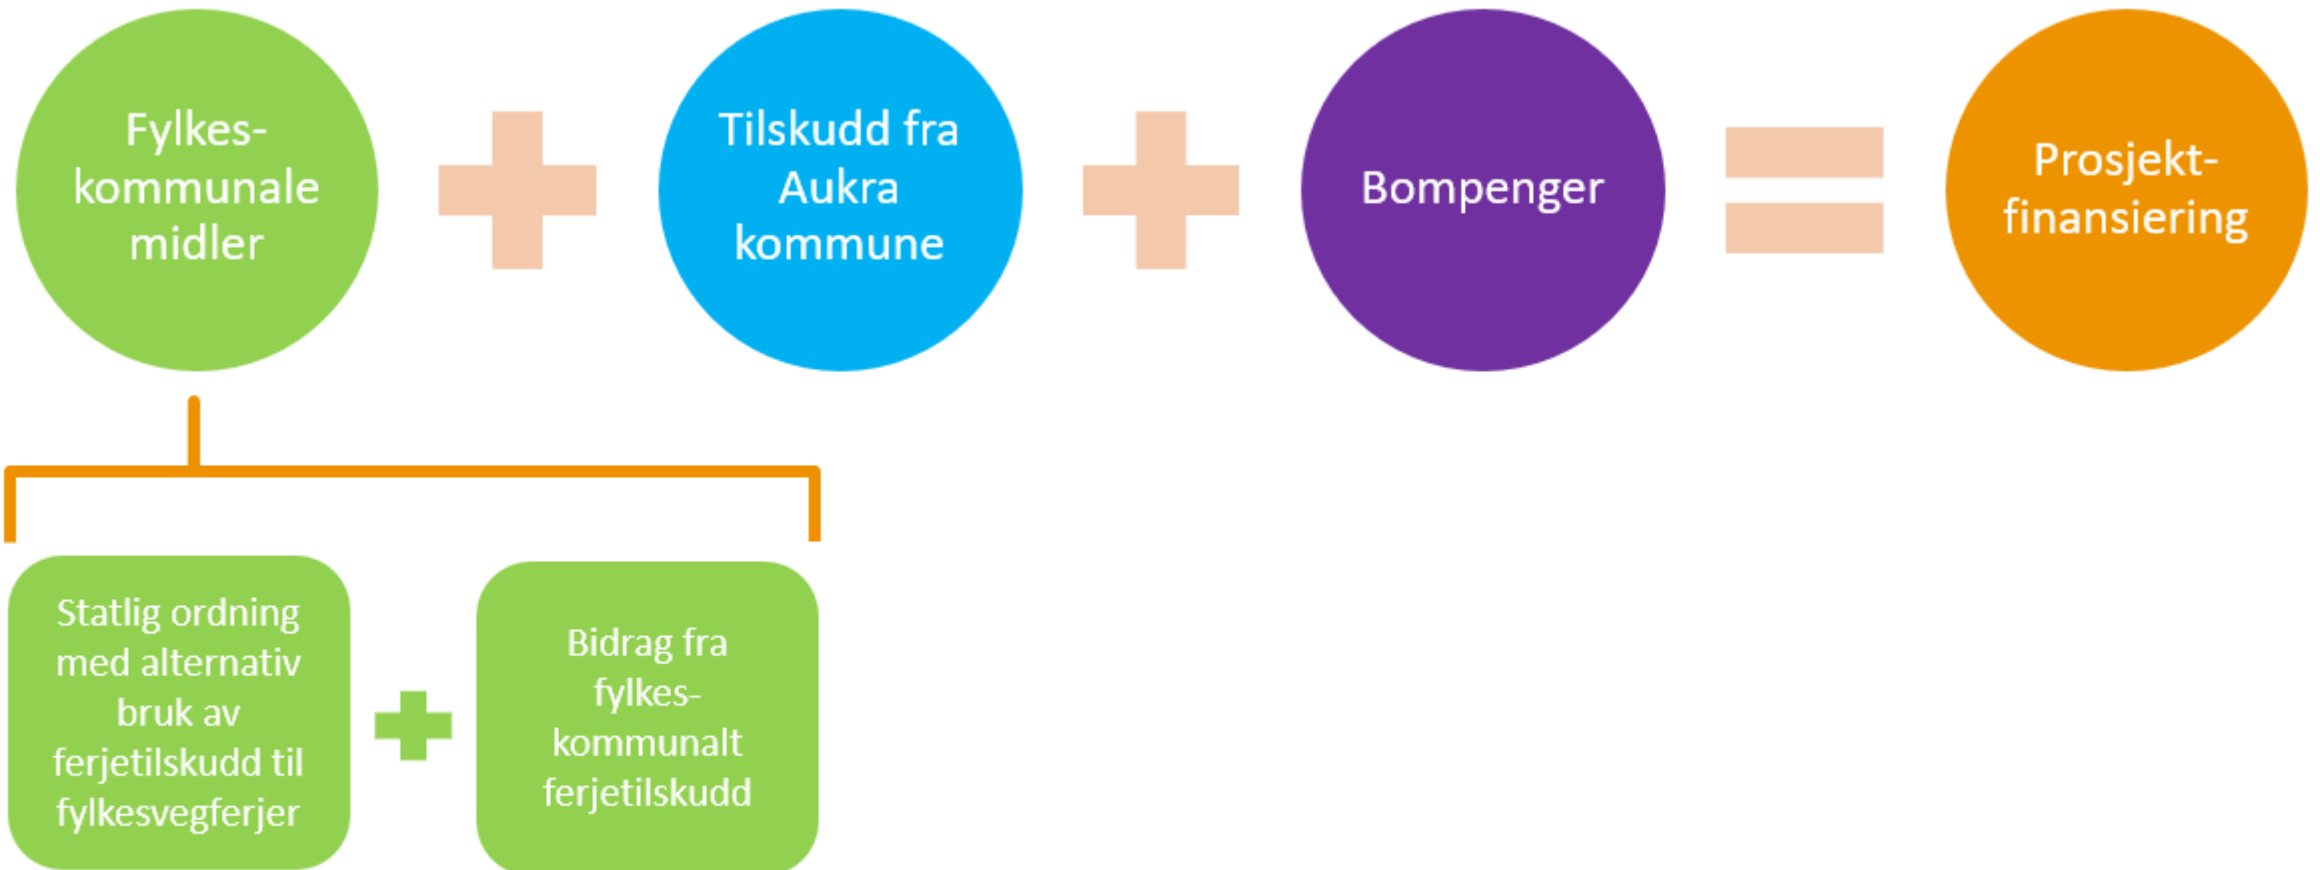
Fylkes-kommunale midler

+

Tilskudd fra Aukra kommune

+

Bompenger

=

Prosjekt-finansiering

Statlig ordning med alternativ bruk av ferjetilskudd til fylkesvegferjer

+

Bidrag fra fylkes-kommunalt ferjetilskudd